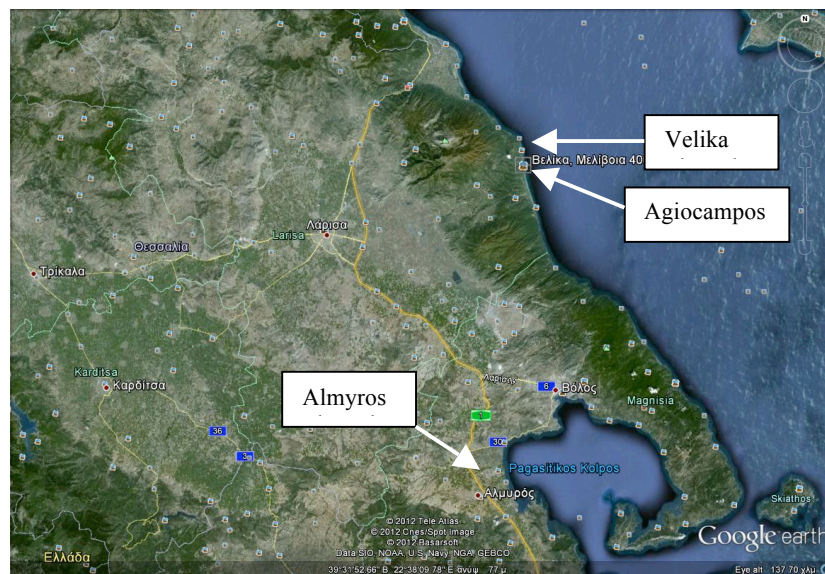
Velika

Βελίκα, Μελίβοια 40

Agiocampos

Larisa

Λάρισα

Θεσσαλία

Τρίκαλα

Karditsa

Καρδίτσα

Almyros

Βόλος

Magnisia

Pagasitikos Kolpos

Αλμυρός

36

3

8

30

Skiathos

Ελλάδα

© 2012 Tele Atlas
© 2012 Cnes/Spot Image
© 2012 Basarsoft
Data SIO, NOAA, U.S. Navy, NGA, GEBCO

39°31'52.66" B 22°38'09.78" E Ύψ 77 μ

Google earth

Eye alt 137.70 χλμ

N